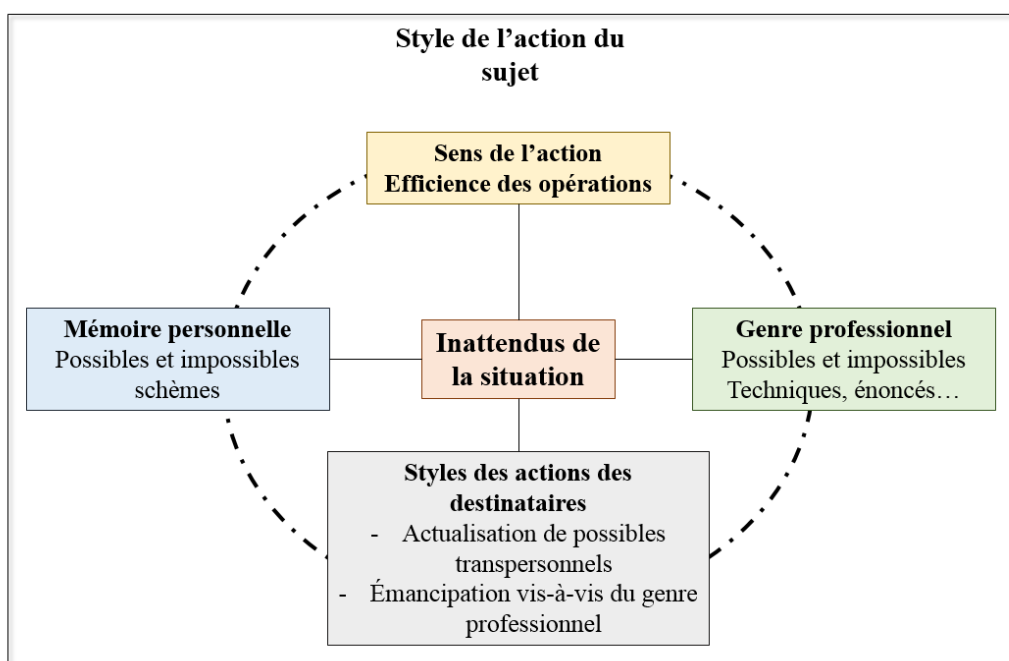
Style de l’action du sujet

Sens de l’action
Efficience des opérations

Mémoire personnelle
Possibles et impossibles
schèmes

Inattendus de la situation

Genre professionnel
Possibles et impossibles
Techniques, énoncés…

Styles des actions des destinataires
- Actualisation de possibles transpersonnels
- Émancipation vis-à-vis du genre professionnel